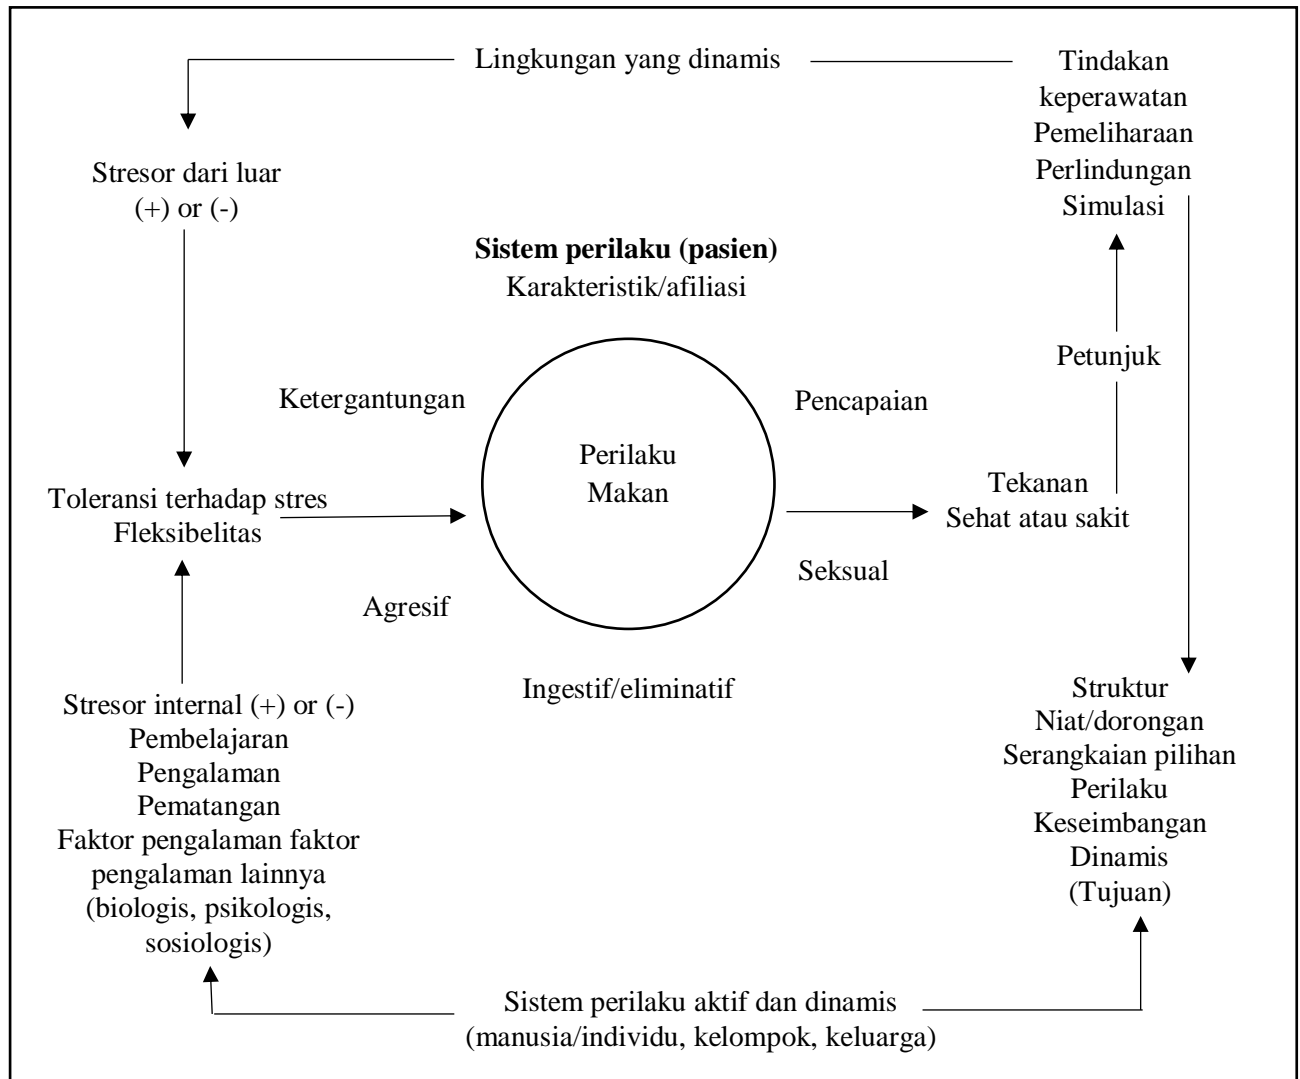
Lingkungan yang dinamis

Tindakan keperawatan
Pemeliharaan
Perlindungan
Simulasi

Stresor dari luar
(+) or (-)

Sistem perilaku (pasien)
Karakteristik/afiliasi

Petunjuk

Ketergantungan

Pencapaian

Perilaku
Makan

Toleransi terhadap stres
Fleksibelitas

Tekanan
Sehat atau sakit

Seksual

Agresif

Ingestif/eliminatif

Stresor internal (+) or (-)
Pembelajaran
Pengalaman
Pematangan
Faktor pengalaman faktor pengalaman lainnya
(biologis, psikologis, sosiologis)

Struktur
Niat/dorongan
Serangkaian pilihan
Perilaku
Keseimbangan
Dinamis
(Tujuan)

Sistem perilaku aktif dan dinamis
(manusia/individu, kelompok, keluarga)